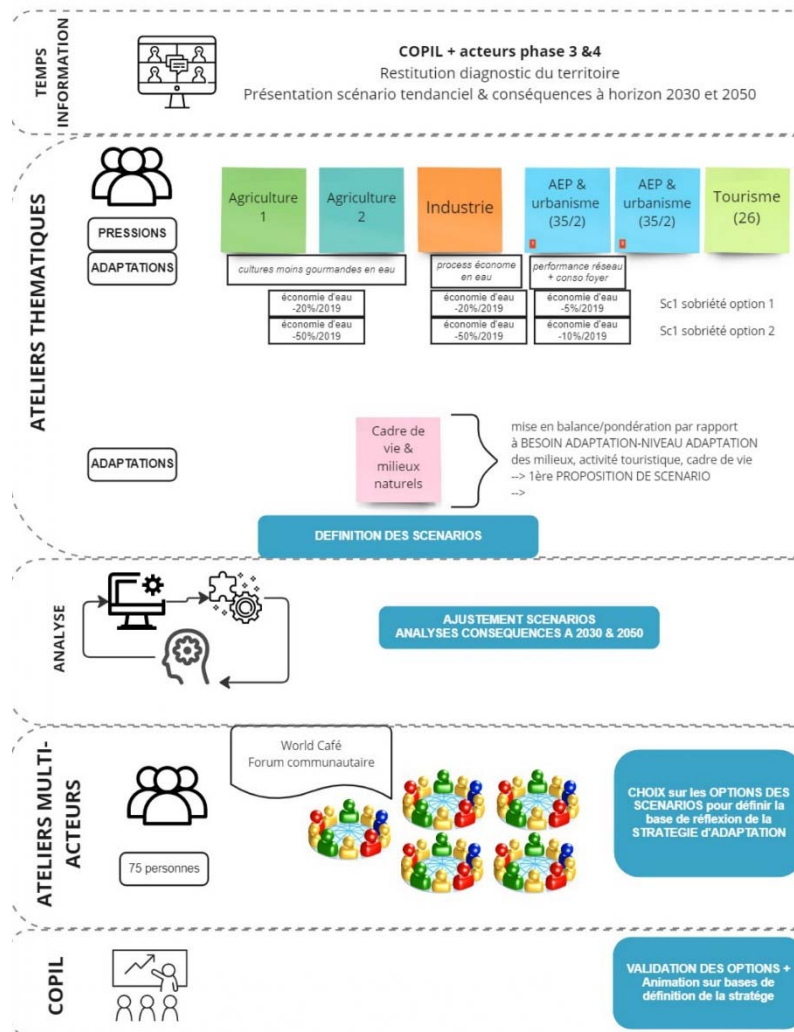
TEMPS INFORMATION

COPIL + acteurs phase 3 &4
Restitution diagnostic du territoire
Présentation scénario tendanciel & conséquences à horizon 2030 et 2050

ATELIERS THEMATIQUES

PRESSIONS

ADAPTATIONS

Agriculture 1

Agriculture 2

Industrie

AEP & urbanisme (35/2)

AEP & urbanisme (35/2)

Tourisme (26)

cultures moins gourmandes en eau

process économe en eau

performance réseau + conso foyer

économie d'eau -20%/2019

économie d'eau -20%/2019

économie d'eau -5%/2019

Sc1 sobriété option 1

économie d'eau -50%/2019

économie d'eau -50%/2019

économie d'eau -10%/2019

Sc1 sobriété option 2

ADAPTATIONS

Cadre de vie & milieux naturels

mise en balance/pondération par rapport à BESOIN ADAPTATION-NIVEAU ADAPTATION des milieux, activité touristique, cadre de vie
--> 1ère PROPOSITION DE SCENARIO
-->

DEFINITION DES SCENARIOS

ANALYSE

AJUSTEMENT SCENARIOS
ANALYSES CONSEQUENCES A 2030 & 2050

ATELIERS MULTI-ACTEURS

World Café
Forum communautaire

75 personnes

CHOIX sur les OPTIONS DES SCENARIOS pour définir la base de réflexion de la STRATEGIE d'ADAPTATION

COPIL

VALIDATION DES OPTIONS + Animation sur bases de définition de la stratége